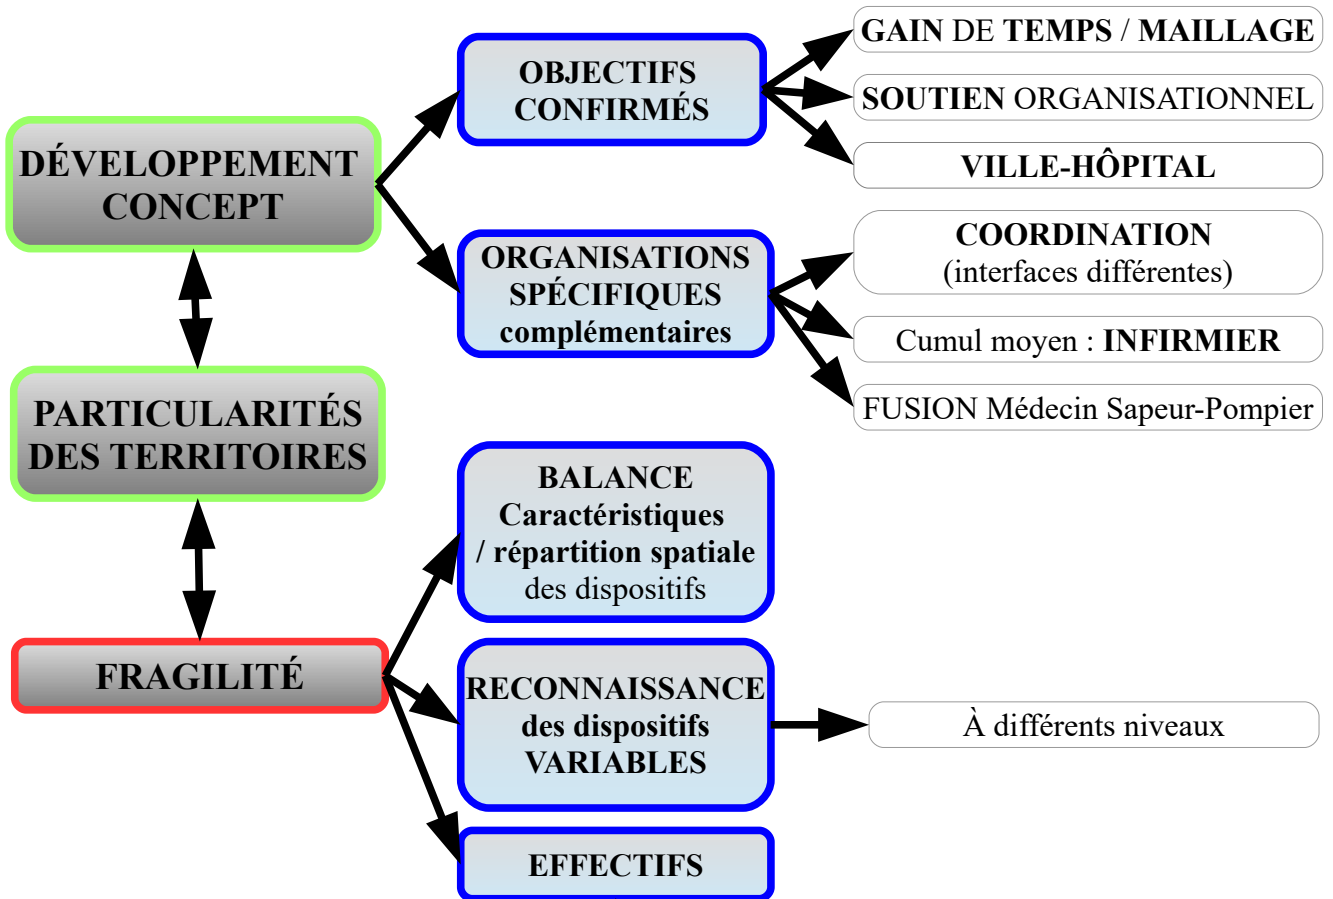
DÉVELOPPEMENT CONCEPT

OBJECTIFS CONFIRMÉS

GAIN DE TEMPS / MAILLAGE

SOUTIEN ORGANISATIONNEL

VILLE-HÔPITAL

ORGANISATIONS SPÉCIFIQUES complémentaires

COORDINATION (interfaces différentes)

Cumul moyen : INFIRMIER

FUSION Médecin Sapeur-Pompier

PARTICULARITÉS DES TERRITOIRES

FRAGILITÉ

BALANCE Caractéristiques / répartition spatiale des dispositifs

RECONNAISSANCE des dispositifs VARIABLES

À différents niveaux

EFFECTIFS